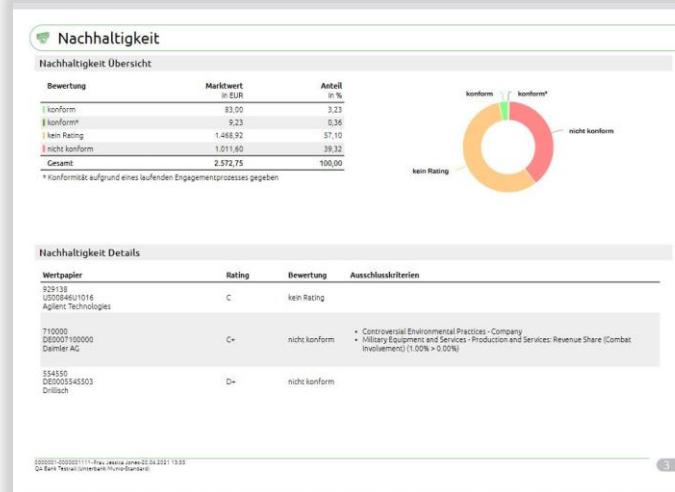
Nachhaltigkeit

Nachhaltigkeit Übersicht

| Bewertung | Marktwert in EUR | Anteil in % |
|---|---|---|
| konform | 83,00 | 3,23 |
| konform* | 9,23 | 0,36 |
| kein Rating | 1.468,92 | 57,10 |
| nicht konform | 1.011,60 | 39,32 |
| Gesamt | 2.572,75 | 100,00 |

* Konformität aufgrund eines laufenden Engagementprozesses gegeben

konform
konform*
nicht konform
kein Rating

Nachhaltigkeit Details

| Wertpapier | Rating | Bewertung | Ausschlusskriterien |
|---|---|---|---|
| 929138 US00846U1016 Agilent Technologies | C | kein Rating | |
| 710000 DE0007100000 Daimler AG | C+ | nicht konform | • Controversial Environmental Practices - Company • Military Equipment and Services - Production and Services: Revenue Share (Combat Involvement) (1.00% > 0.00%) |
| 554550 DE0005545503 Drillisch | D+ | nicht konform | |

0000001-0000001111-Frau Jessica Jones-20.04.2021 13:03
QA Bank Testrail (Unterbank Munio-Standard)

3